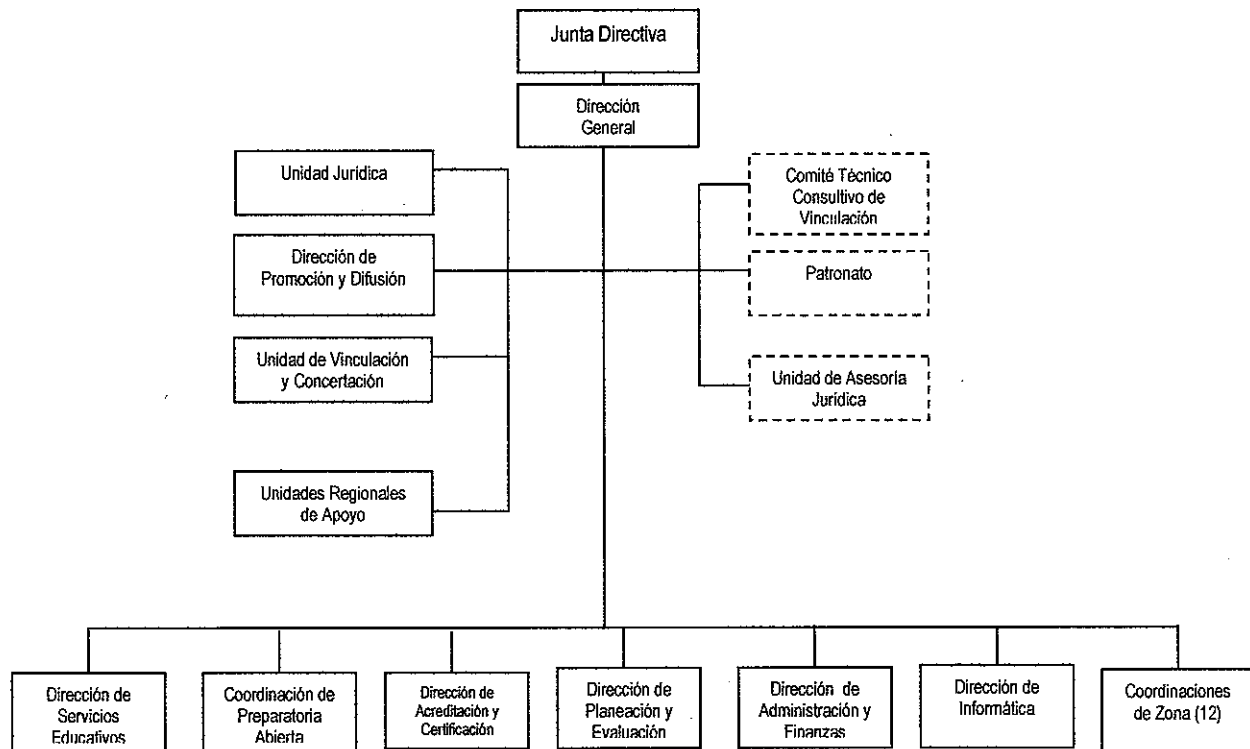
Junta Directiva

Dirección General

Unidad Jurídica

Dirección de Promoción y Difusión

Unidad de Vinculación y Concertación

Unidades Regionales de Apoyo

Comité Técnico Consultivo de Vinculación

Patronato

Unidad de Asesoría Jurídica

Dirección de Servicios Educativos

Coordinación de Preparatoria Abierta

Dirección de Acreditación y Certificación

Dirección de Planeación y Evaluación

Dirección de Administración y Finanzas

Dirección de Informática

Coordinaciones de Zona (12)